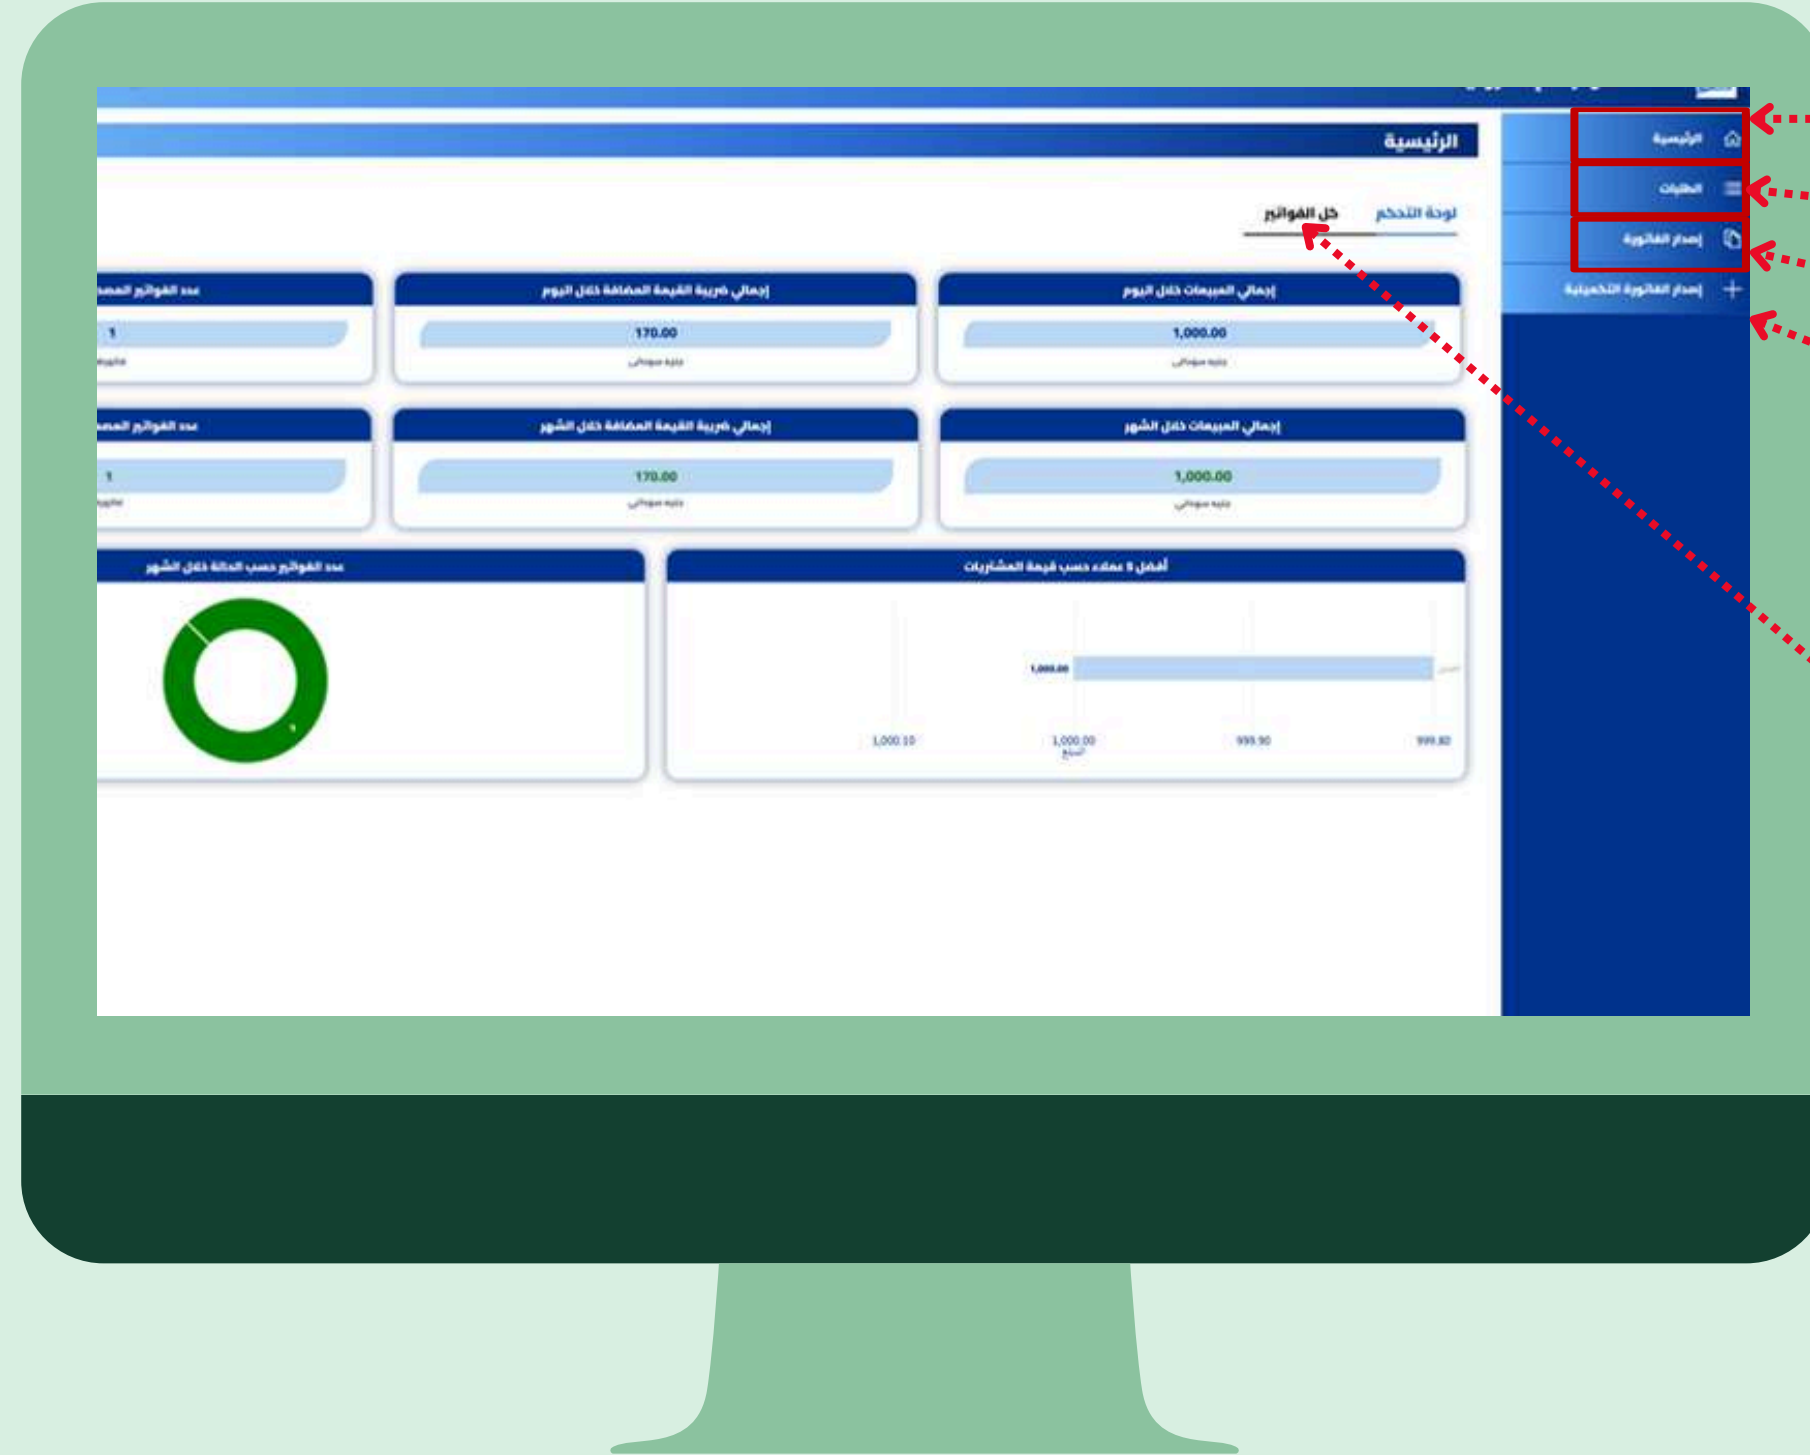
الرئيسية
الطلبات
إصدار الفاتورة
إصدار الفاتورة التكميلية

الرئيسية

لوحة التحكم
كل الفواتير

إجمالي المبيعات خلال اليوم
1,000.00
جنيه سوداني

إجمالي ضريبة القيمة المضافة خلال اليوم
170.00
جنيه سوداني

عدد الفواتير المصد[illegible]
1
فاتورة

إجمالي المبيعات خلال الشهر
1,000.00
جنيه سوداني

إجمالي ضريبة القيمة المضافة خلال الشهر
170.00
جنيه سوداني

عدد الفواتير المصد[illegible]
1
فاتورة

أفضل 5 عملاء حسب قيمة المشتريات
1,000.00
1,000.10
1,000.00
999.90
999.80
المبلغ

عدد الفواتير حسب الحالة خلال الشهر